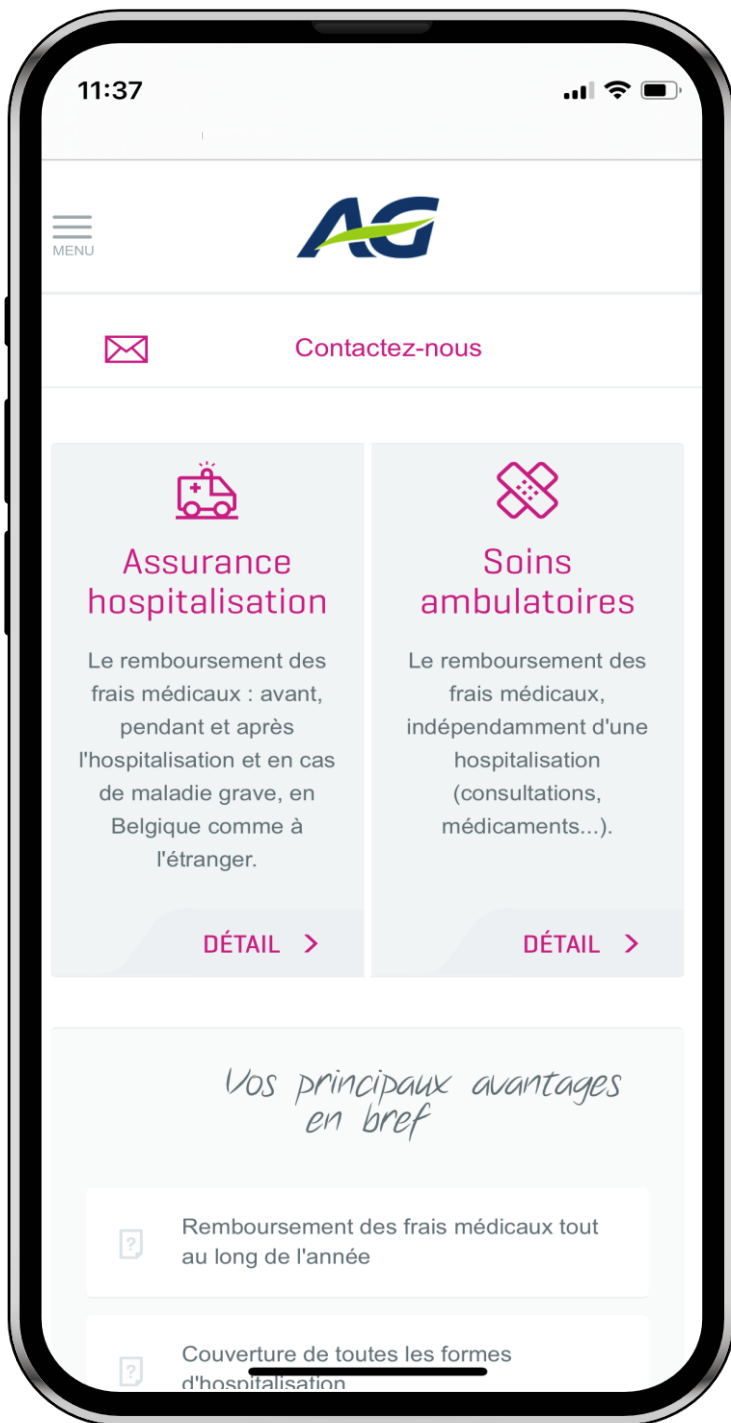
11:37

MENU

AG

Contactez-nous

Assurance hospitalisation

Le remboursement des frais médicaux : avant, pendant et après l'hospitalisation et en cas de maladie grave, en Belgique comme à l'étranger.

DÉTAIL >

Soins ambulatoires

Le remboursement des frais médicaux, indépendamment d'une hospitalisation (consultations, médicaments...).

DÉTAIL >

Vos principaux avantages en bref

Remboursement des frais médicaux tout au long de l'année

Couverture de toutes les formes d'hospitalisation